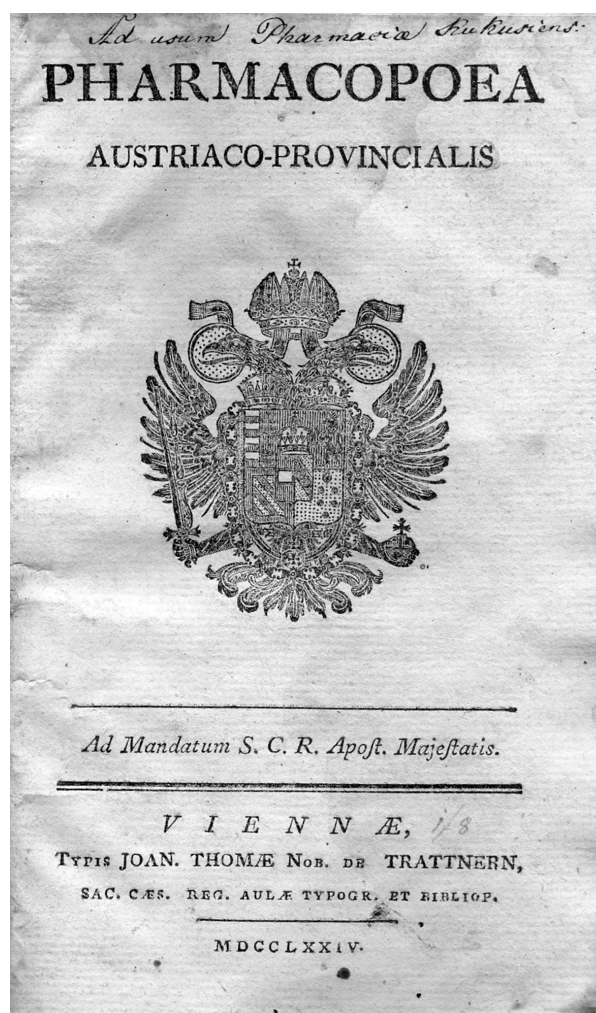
Ad usum Pharmaciæ Kukusiens.

PHARMACOPOEA

AUSTRIACO-PROVINCIALIS

Ad Mandatum S. C. R. Apoſt. Majeſtatis.

VIENNÆ, 1/8

TYPIS JOAN. THOMÆ NOB. DE TRATTNERN,

SAC. CÆS. REG. AULÆ TYPOGR. ET BIBLIOP.

MDCCLXXIV.